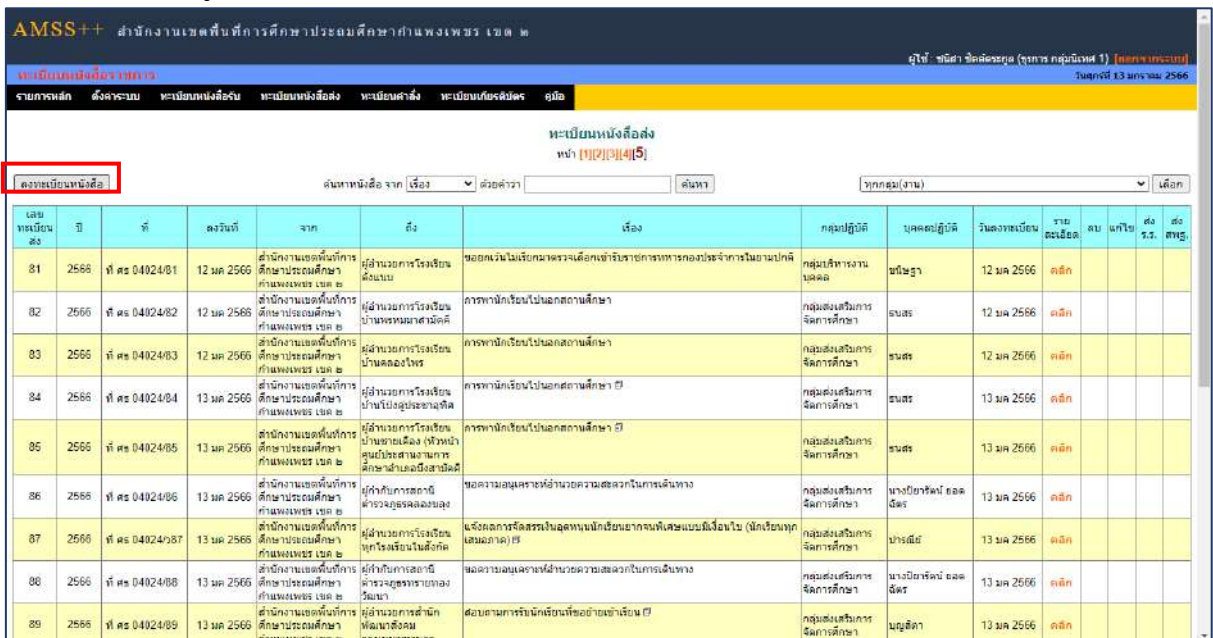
AMSS++ สำนักงานเขตพื้นที่การศึกษาประถมศึกษากำแพงเพชร เขต ๒

ผู้ใช้ : ชนิดา ชิดดีธรรกุล (ธุรการ กลุ่มนิเทศ 1) [ออกจากระบบ]

ทะเบียนหนังสือราชการ

วันศุกร์ที่ 13 มกราคม 2566

รายการหลัก ตั้งค่าระบบ ทะเบียนหนังสือรับ ทะเบียนหนังสือส่ง ทะเบียนคำสั่ง ทะเบียนเกียรติบัตร คู่มือ

ทะเบียนหนังสือส่ง

หน้า [1][2][3][4][5]

ลงทะเบียนหนังสือ

ค้นหาหนังสือ จาก เรื่อง ด้วยคำว่า ค้นหา

ทุกกลุ่ม(งาน) เลือก

| เลขทะเบียนส่ง | ปี | ที่ | ลงวันที่ | จาก | ถึง | เรื่อง | กลุ่มปฏิบัติ | บุคคลปฏิบัติ | วันลงทะเบียน | รายละเอียด | ลบ | แก้ไข | ส่ง ร.ร. | ส่ง สพฐ. |
|---|---|---|---|---|---|---|---|---|---|---|---|---|---|---|
| 81 | 2566 | ที่ ศธ 04024/81 | 12 มค 2566 | สำนักงานเขตพื้นที่การศึกษาประถมศึกษากำแพงเพชร เขต ๒ | ผู้อำนวยการโรงเรียนดังแบบ | ขอยกเว้นไม่เรียกมาตรวจเลือกเข้ารับราชการทหารกองประจำการในยามปกติ | กลุ่มบริหารงานบุคคล | ชนิษฐา | 12 มค 2566 | คลิก | | | | |
| 82 | 2566 | ที่ ศธ 04024/82 | 12 มค 2566 | สำนักงานเขตพื้นที่การศึกษาประถมศึกษากำแพงเพชร เขต ๒ | ผู้อำนวยการโรงเรียนบ้านพรหมมาสามัคคี | การพานักเรียนไปนอกสถานศึกษา | กลุ่มส่งเสริมการจัดการศึกษา | ธนสร | 12 มค 2566 | คลิก | | | | |
| 83 | 2566 | ที่ ศธ 04024/83 | 12 มค 2566 | สำนักงานเขตพื้นที่การศึกษาประถมศึกษากำแพงเพชร เขต ๒ | ผู้อำนวยการโรงเรียนบ้านคลองไพร | การพานักเรียนไปนอกสถานศึกษา | กลุ่มส่งเสริมการจัดการศึกษา | ธนสร | 12 มค 2566 | คลิก | | | | |
| 84 | 2566 | ที่ ศธ 04024/84 | 13 มค 2566 | สำนักงานเขตพื้นที่การศึกษาประถมศึกษากำแพงเพชร เขต ๒ | ผู้อำนวยการโรงเรียนบ้านโป่งสุประชาอุทิศ | การพานักเรียนไปนอกสถานศึกษา | กลุ่มส่งเสริมการจัดการศึกษา | ธนสร | 13 มค 2566 | คลิก | | | | |
| 85 | 2566 | ที่ ศธ 04024/85 | 13 มค 2566 | สำนักงานเขตพื้นที่การศึกษาประถมศึกษากำแพงเพชร เขต ๒ | ผู้อำนวยการโรงเรียนบ้านชายเคือง (หัวหน้าศูนย์ประสานงานการศึกษาอำเภอบึงสามัคคี | การพานักเรียนไปนอกสถานศึกษา | กลุ่มส่งเสริมการจัดการศึกษา | ธนสร | 13 มค 2566 | คลิก | | | | |
| 86 | 2566 | ที่ ศธ 04024/86 | 13 มค 2566 | สำนักงานเขตพื้นที่การศึกษาประถมศึกษากำแพงเพชร เขต ๒ | ผู้กำกับการสถานีตำรวจภูธรคลองขลุง | ขอความอนุเคราะห์อำนวยความสะดวกในการเดินทาง | กลุ่มส่งเสริมการจัดการศึกษา | นางปิยารัตน์ ยอดฉัตร | 13 มค 2566 | คลิก | | | | |
| 87 | 2566 | ที่ ศธ 04024/ว87 | 13 มค 2566 | สำนักงานเขตพื้นที่การศึกษาประถมศึกษากำแพงเพชร เขต ๒ | ผู้อำนวยการโรงเรียนทุกโรงเรียนในสังกัด | แจ้งผลการจัดสรรเงินอุดหนุนนักเรียนยากจนพิเศษแบบมีเงื่อนไข (นักเรียนทุนเสมอภาค) | กลุ่มส่งเสริมการจัดการศึกษา | ปารณีย์ | 13 มค 2566 | คลิก | | | | |
| 88 | 2566 | ที่ ศธ 04024/88 | 13 มค 2566 | สำนักงานเขตพื้นที่การศึกษาประถมศึกษากำแพงเพชร เขต ๒ | ผู้กำกับการสถานีตำรวจภูธรทรายทองวัฒนา | ขอความอนุเคราะห์อำนวยความสะดวกในการเดินทาง | กลุ่มส่งเสริมการจัดการศึกษา | นางปิยารัตน์ ยอดฉัตร | 13 มค 2566 | คลิก | | | | |
| 89 | 2566 | ที่ ศธ 04024/89 | 13 มค 2566 | สำนักงานเขตพื้นที่การศึกษาประถมศึกษา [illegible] | ผู้อำนวยการสำนักพัฒนาสังคม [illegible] | สอบถามการรับนักเรียนที่ขอย้ายเข้าเรียน | กลุ่มส่งเสริมการจัดการศึกษา | บุญสิตา | 13 มค 2566 | คลิก | | | | |